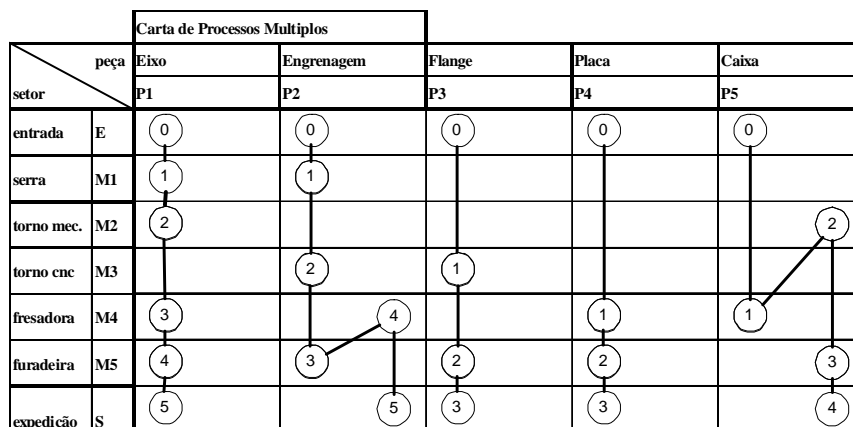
Carta de Processos Multiplos

| setor \ peça | | Eixo P1 | Engrenagem P2 | Flange P3 | Placa P4 | Caixa P5 |
|---|---|---|---|---|---|---|
| entrada | E | 0 | 0 | 0 | 0 | 0 |
| serra | M1 | 1 | 1 | | | |
| torno mec. | M2 | 2 | | | | 2 |
| torno cnc | M3 | | 2 | 1 | | |
| fresadora | M4 | 3 | 4 | | 1 | 1 |
| furadeira | M5 | 4 | 3 | 2 | 2 | 3 |
| expedição | S | 5 | 5 | 3 | 3 | 4 |